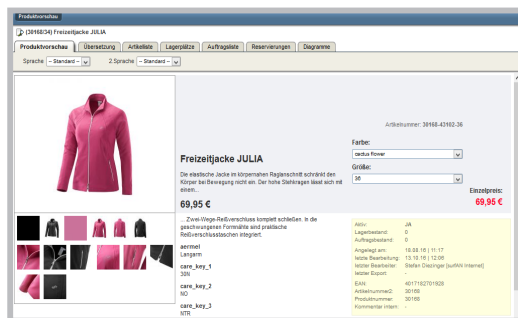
Produktvorschau

(30168/34) Freizeitjacke JULIA

Produktvorschau | Übersetzung | Artikelliste | Lagerplätze | Auftragsliste | Reservierungen | Diagramme

Sprache – Standard – 2.Sprache – Standard –

Artikelnummer: 30168-43102-36

Freizeitjacke JULIA

Die elastische Jacke im körpernahen Raglanschnitt schränkt den Körper bei Bewegung nicht ein. Der hohe Stehkragen lässt sich mit einem...

69,95 €

Farbe:
cactus flower

Größe:
36

Einzelpreis:
69,95 €

...Zwei-Wege-Reißverschluss komplett schließen. In die geschwungenen Formnähte sind praktische Reißverschlusstaschen integriert.

aermel
Langarm

care_key_1
30N

care_key_2
NO

care_key_3
NTR

| | |
|---|---|
| Aktiv: | JA |
| Lagerbestand: | 0 |
| Auftragsbestand: | 0 |
| Angelegt am: | 16.08.16 \| 11:17 |
| letzte Bearbeitung: | 13.10.16 \| 12:08 |
| letzter Bearbeiter: | Stefan Dezinger [sorFAN Internet] |
| letzter Export: | |
| EAN: | 4017162701928 |
| Artikelnummer2: | 30168 |
| Produktnummer: | 30168 |
| Kommentar intern: | - |